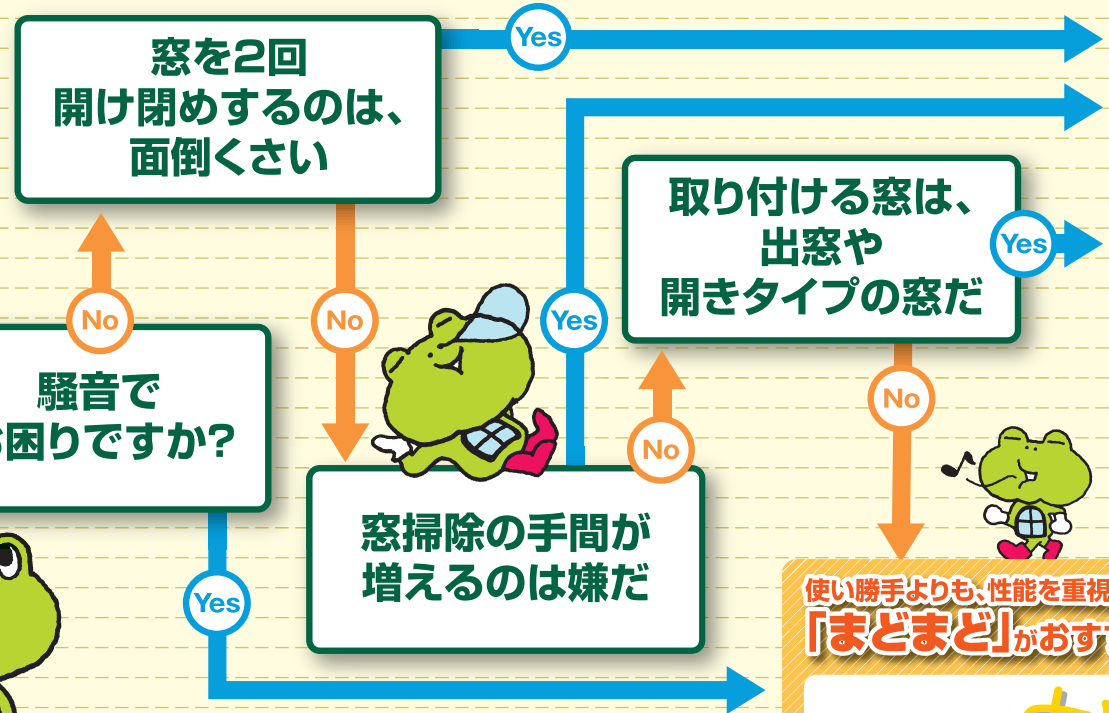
窓を2回
開け閉めするのは、
面倒くさい

Yes

No

No

騒音で
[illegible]困りですか?

Yes

Yes

窓掃除の手間が
増えるのは嫌だ

No

取り付ける窓は、
出窓や
開きタイプの窓だ

Yes

No

使い勝手よりも、性能を重視
「まどまど」がおす